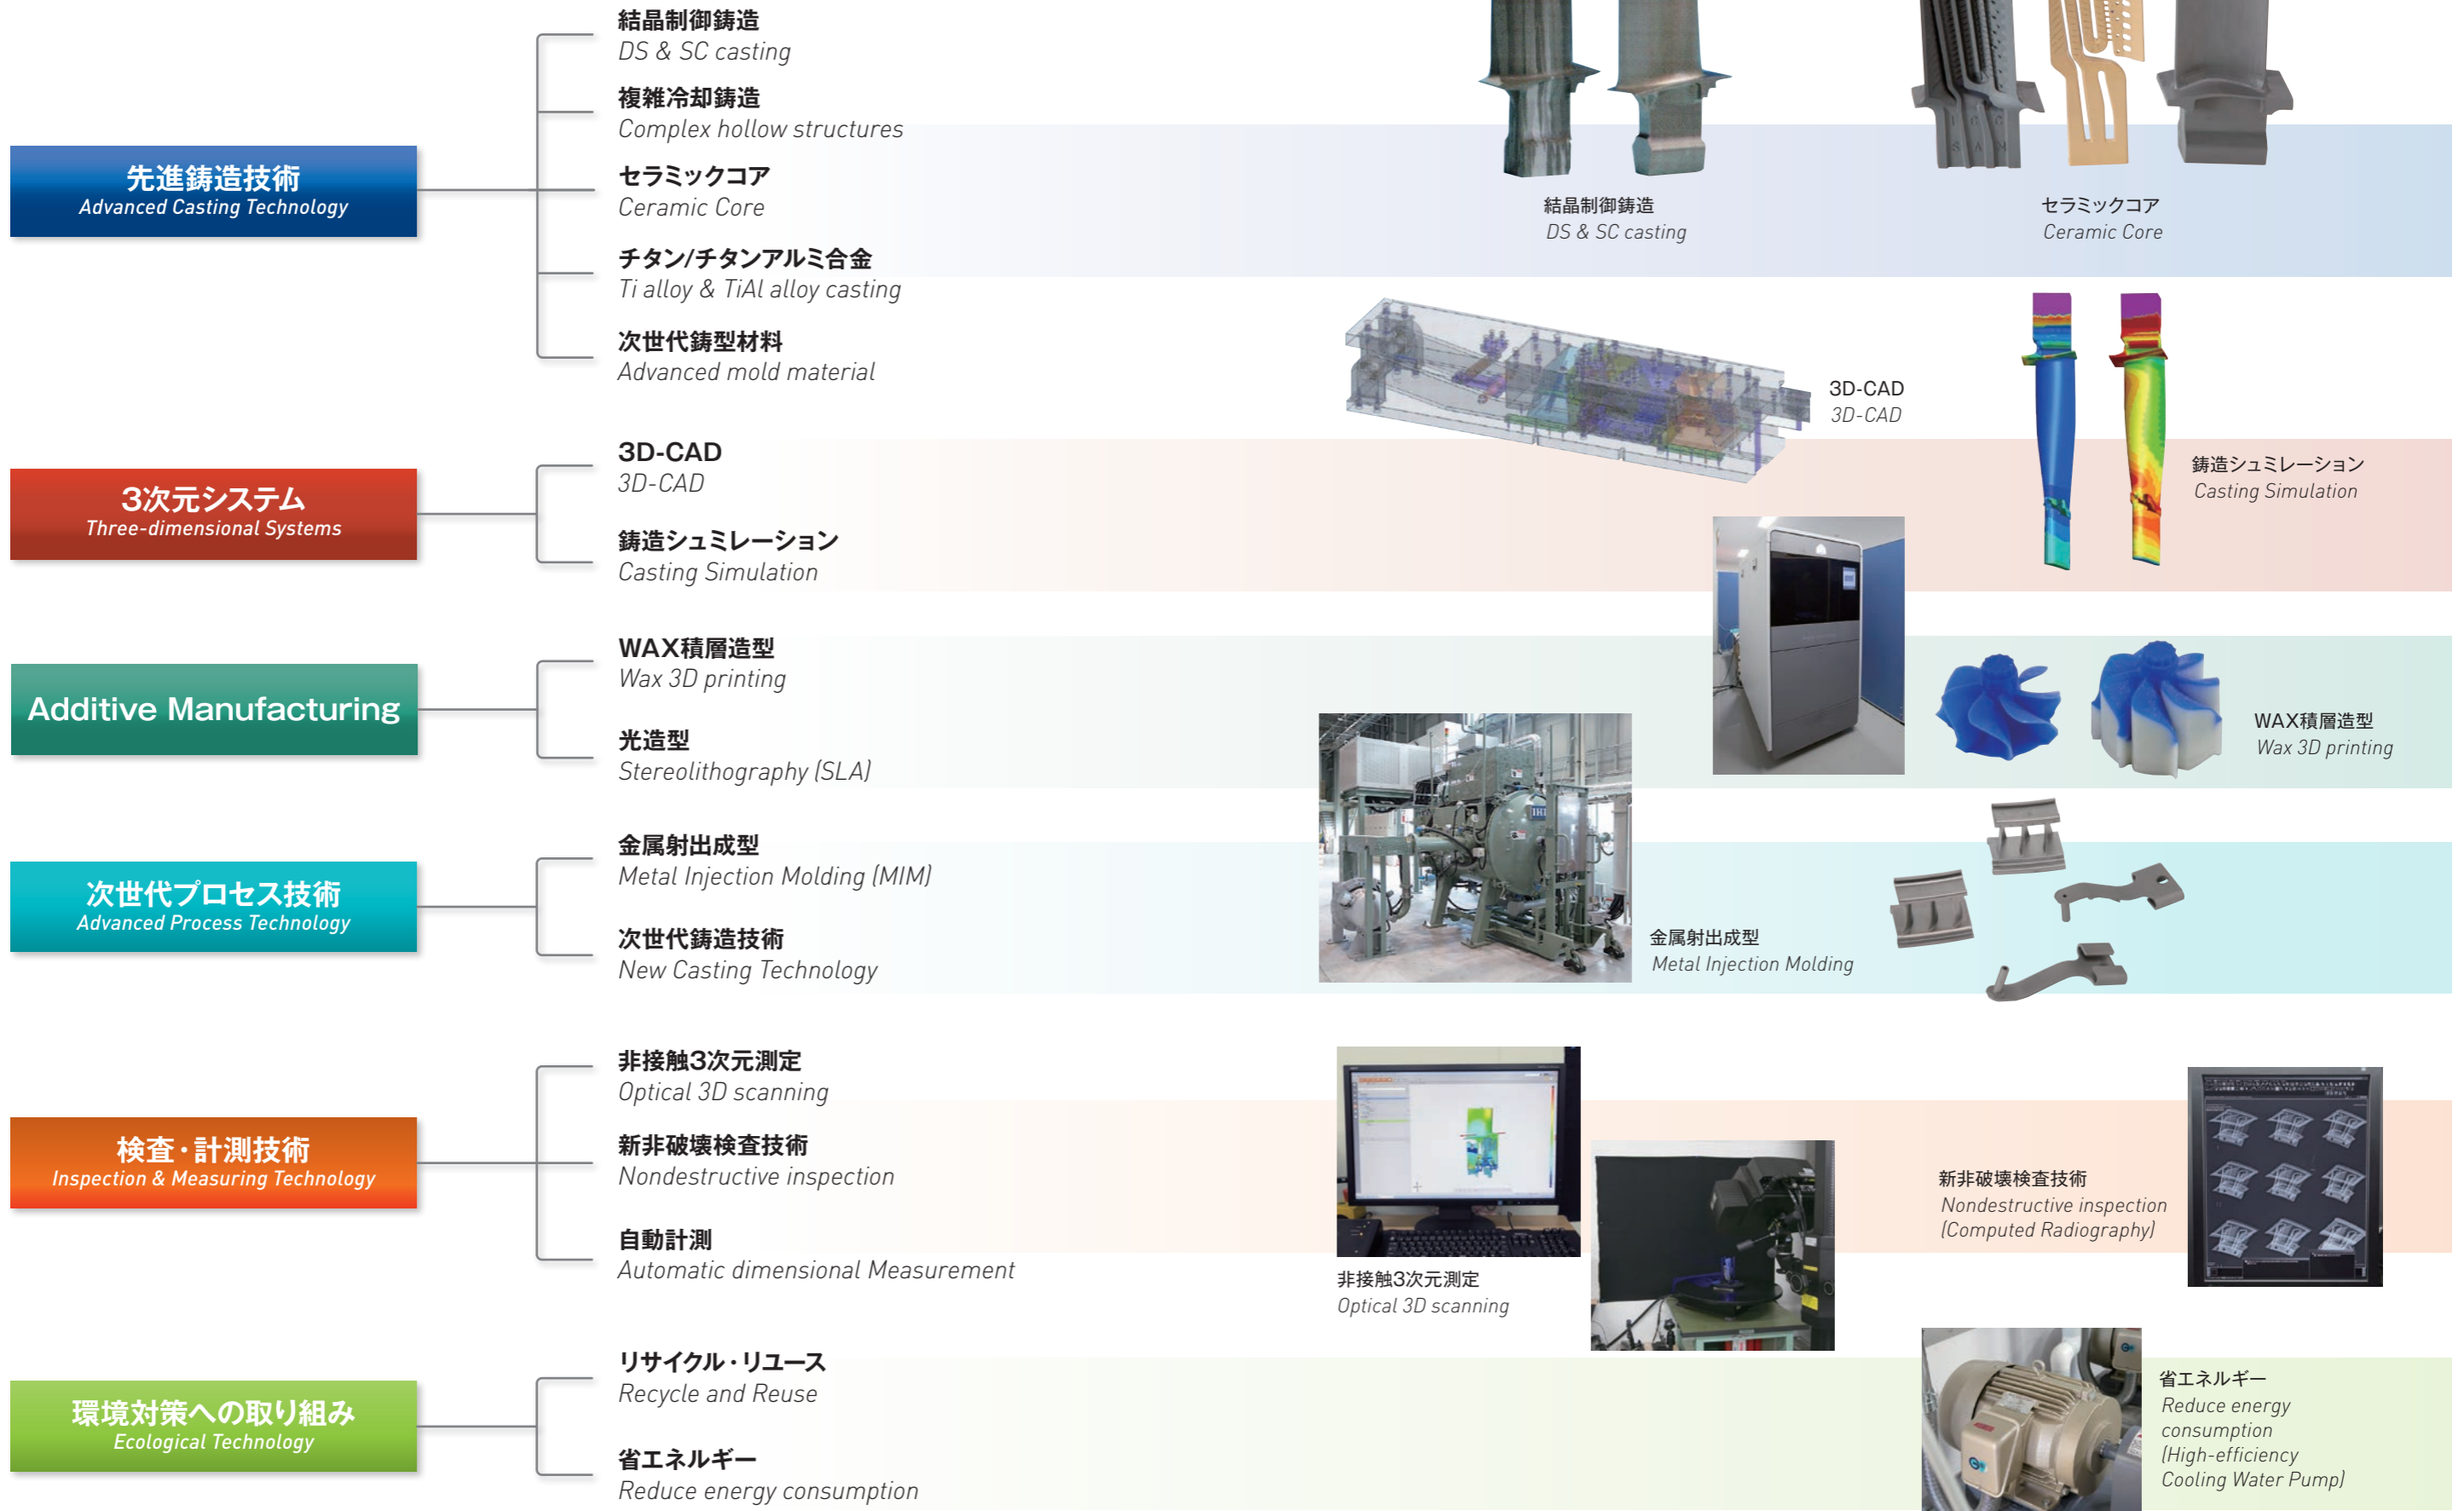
先進鋳造技術
Advanced Casting Technology

結晶制御鋳造
DS & SC casting

複雑冷却鋳造
Complex hollow structures

セラミックコア
Ceramic Core

チタン/チタンアルミ合金
Ti alloy & TiAl alloy casting

次世代鋳型材料
Advanced mold material

結晶制御鋳造
DS & SC casting

セラミックコア
Ceramic Core

3次元システム
Three-dimensional Systems

3D-CAD
3D-CAD

鋳造シュミレーション
Casting Simulation

3D-CAD
3D-CAD

鋳造シュミレーション
Casting Simulation

Additive Manufacturing

WAX積層造型
Wax 3D printing

光造型
Stereolithography (SLA)

WAX積層造型
Wax 3D printing

次世代プロセス技術
Advanced Process Technology

金属射出成型
Metal Injection Molding (MIM)

次世代鋳造技術
New Casting Technology

金属射出成型
Metal Injection Molding

検査・計測技術
Inspection & Measuring Technology

非接触3次元測定
Optical 3D scanning

新非破壊検査技術
Nondestructive inspection

自動計測
Automatic dimensional Measurement

非接触3次元測定
Optical 3D scanning

新非破壊検査技術
Nondestructive inspection (Computed Radiography)

環境対策への取り組み
Ecological Technology

リサイクル・リユース
Recycle and Reuse

省エネルギー
Reduce energy consumption

省エネルギー
Reduce energy consumption (High-efficiency Cooling Water Pump)